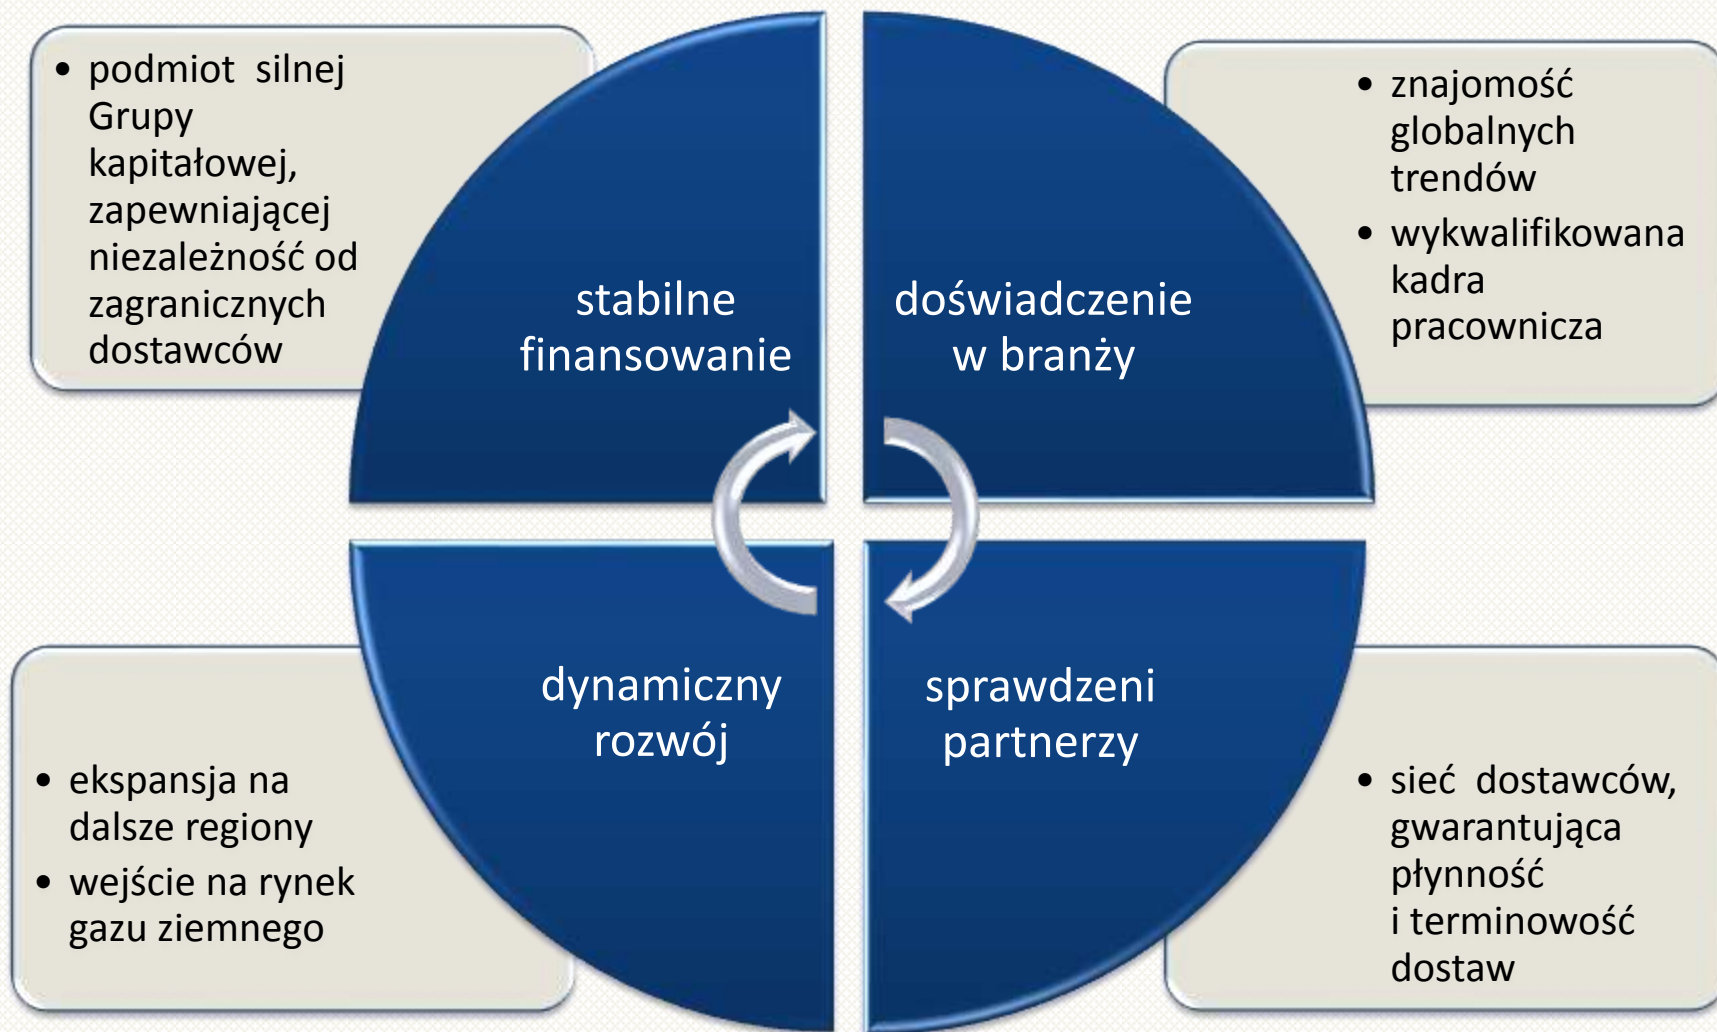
• podmiot silnej Grupy kapitałowej, zapewniającej niezależność od zagranicznych dostawców

stabilne finansowanie

doświadczenie w branży

• znajomość globalnych trendów
• wykwalifikowana kadra pracownicza

dynamiczny rozwój

sprawdzeni partnerzy

• ekspansja na dalsze regiony
• wejście na rynek gazu ziemnego

• sieć dostawców, gwarantująca płynność i terminowość dostaw